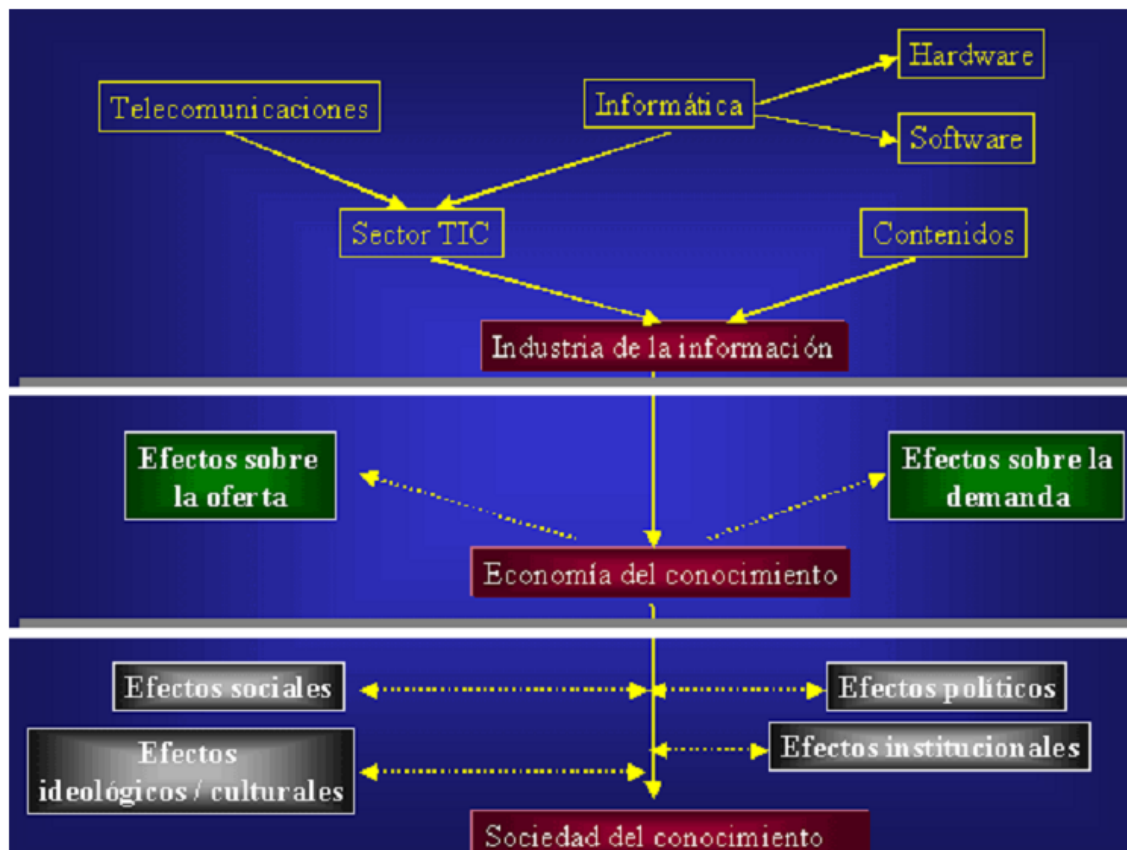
Telecomunicaciones

Informática

Hardware

Software

Sector TIC

Contenidos

Industria de la información

Efectos sobre la oferta

Efectos sobre la demanda

Economía del conocimiento

Efectos sociales

Efectos políticos

Efectos institucionales

Efectos ideológicos / culturales

Sociedad del conocimiento